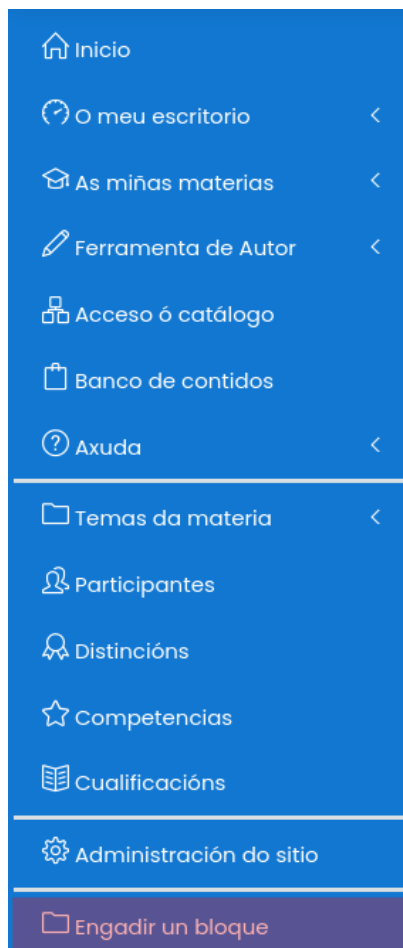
Inicio

O meu escritorio

As miñas materias

Ferramenta de Autor

Acceso ó catálogo

Banco de contidos

Axuda

Temas da materia

Participantes

Distincións

Competencias

Cualificacións

Administración do sitio

Engadir un bloque